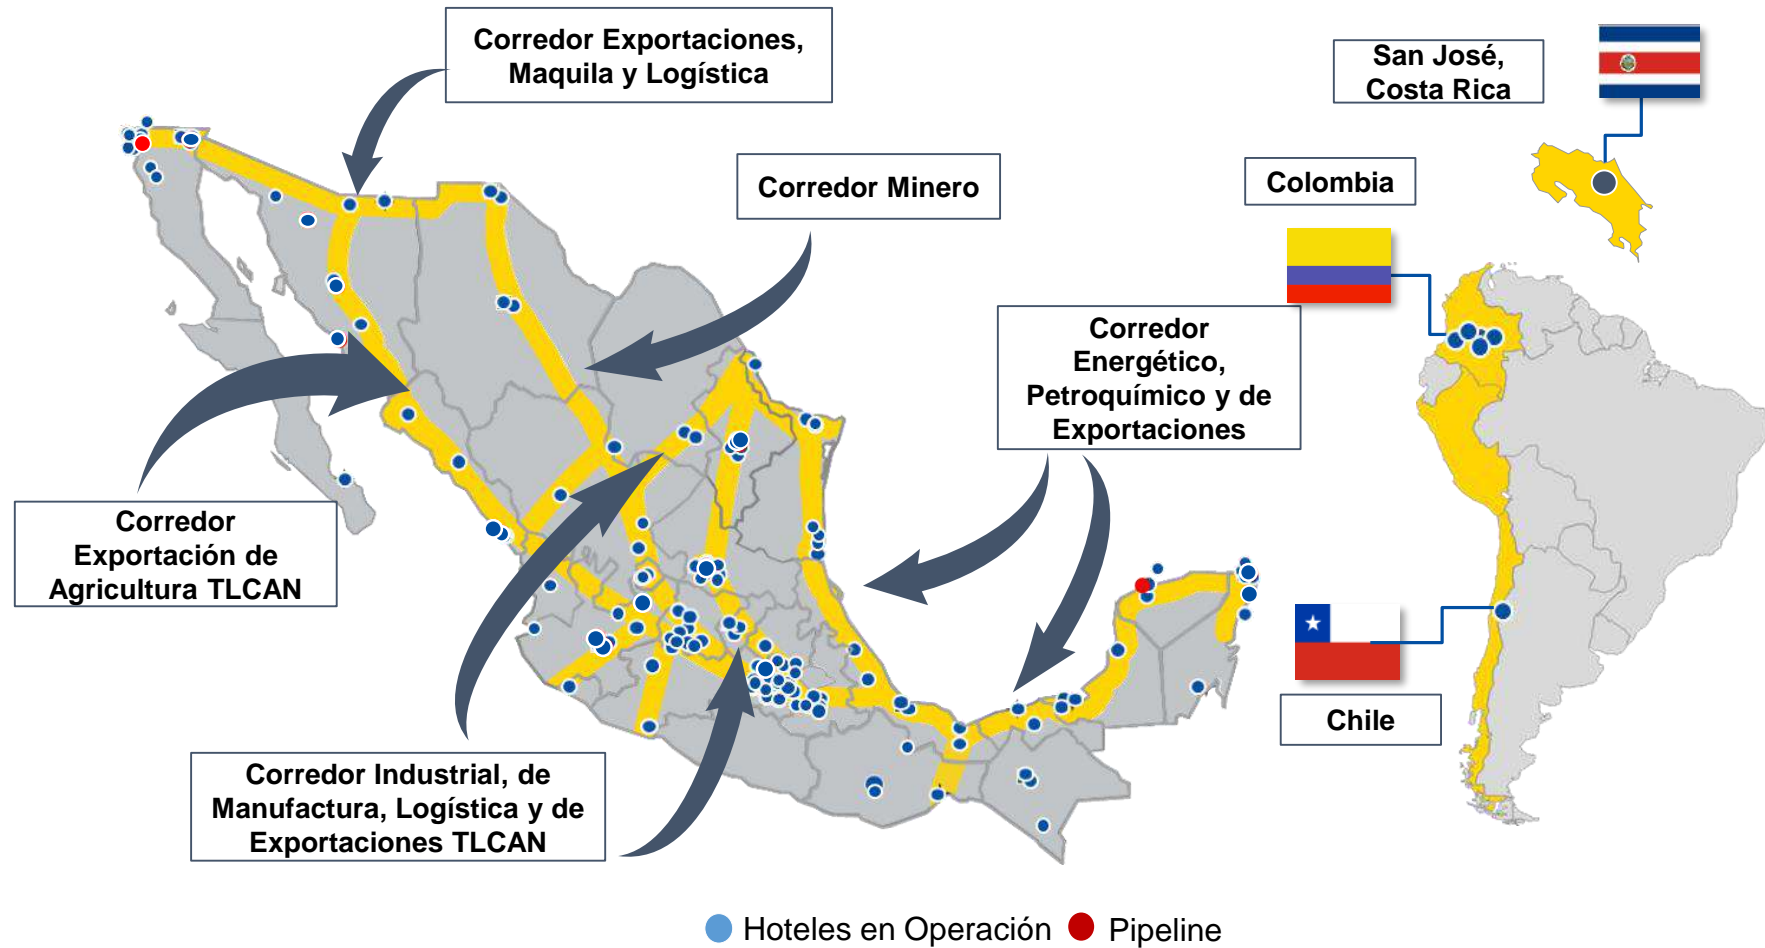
Corredor Exportaciones, Maquila y Logística

Corredor Minero

San José, Costa Rica

Colombia

Corredor Energético, Petroquímico y de Exportaciones

Corredor Exportación de Agricultura TLCAN

Corredor Industrial, de Manufactura, Logística y de Exportaciones TLCAN

Chile

Hoteles en Operación Pipeline